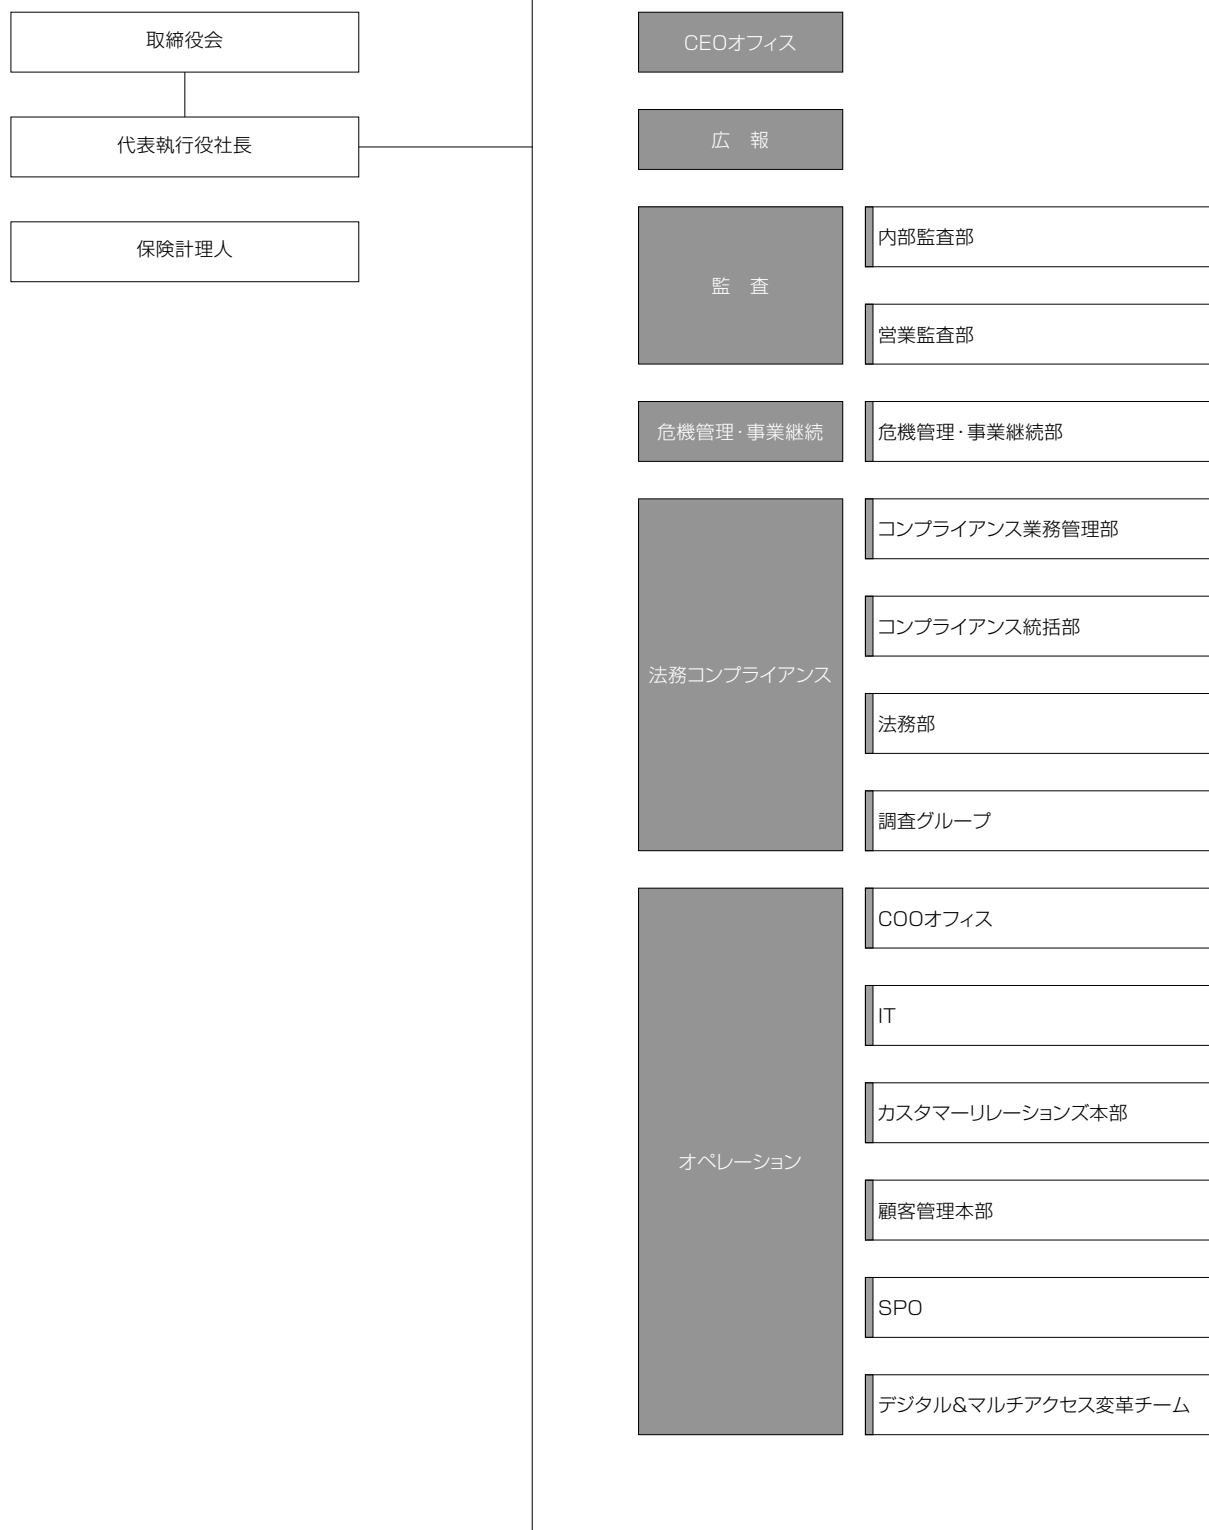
取締役会

代表執行役社長

保険計理人

CEOオフィス

広　報

監　査

内部監査部

営業監査部

危機管理・事業継続

危機管理・事業継続部

法務コンプライアンス

コンプライアンス業務管理部

コンプライアンス統括部

法務部

調査グループ

オペレーション

COOオフィス

IT

カスタマーリレーションズ本部

顧客管理本部

SPO

デジタル&マルチアクセス変革チーム